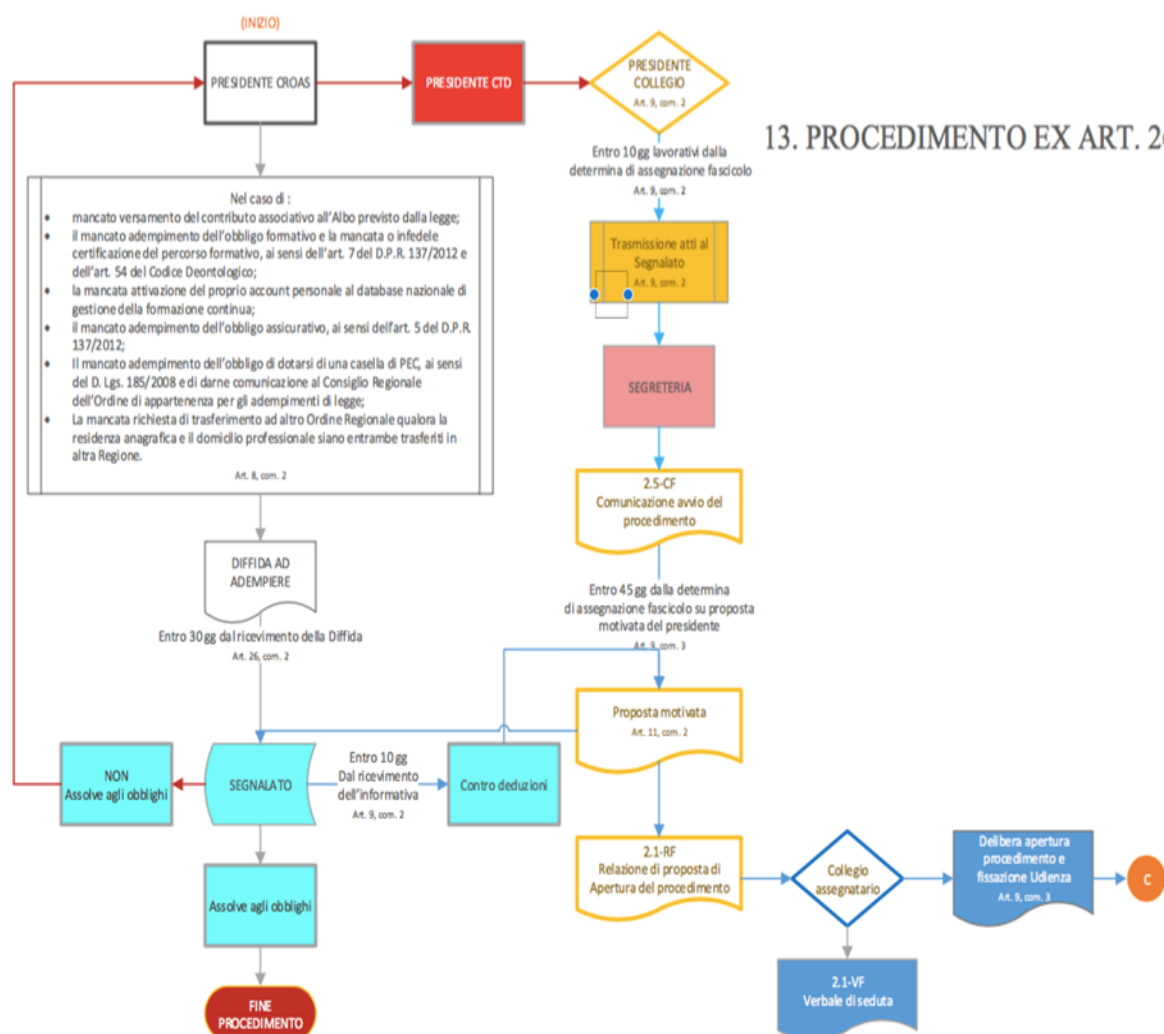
(INIZIO)

PRESIDENTE CROAS

PRESIDENTE CTD

PRESIDENTE COLLEGIO
Art. 9, com. 2

13. PROCEDIMENTO EX ART. 2

Entro 10 gg lavorativi dalla determina di assegnazione fascicolo
Art. 9, com. 2

Nel caso di :
- mancato versamento del contributo associativo all'Albo previsto dalla legge;
- il mancato adempimento dell'obbligo formativo e la mancata o infedele certificazione del percorso formativo, ai sensi dell'art. 7 del D.P.R. 137/2012 e dell'art. 54 del Codice Deontologico;
- la mancata attivazione del proprio account personale al database nazionale di gestione della formazione continua;
- il mancato adempimento dell'obbligo assicurativo, ai sensi dell'art. 5 del D.P.R. 137/2012;
- Il mancato adempimento dell'obbligo di dotarsi di una casella di PEC, ai sensi del D. Lgs. 185/2008 e di darne comunicazione al Consiglio Regionale dell'Ordine di appartenenza per gli adempimenti di legge;
- La mancata richiesta di trasferimento ad altro Ordine Regionale qualora la residenza anagrafica e il domicilio professionale siano entrambe trasferiti in altra Regione.

Art. 8, com. 2

Trasmissione atti al Segnalato
Art. 9, com. 2

SEGRETERIA

2.5-CF
Comunicazione avvio del procedimento

DIFFIDA AD ADEMPIERE

Entro 30 gg dal ricevimento della Diffida
Art. 26, com. 2

Entro 45 gg dalla determina di assegnazione fascicolo su proposta motivata del presidente
Art. 9, com. 3

Proposta motivata
Art. 11, com. 2

NON Assolve agli obblighi

SEGNALATO

Entro 10 gg Dal ricevimento dell'informativa
Art. 9, com. 2

Contro deduzioni

2.1-RF
Relazione di proposta di Apertura del procedimento

Collegio assegnatario

Delibera apertura procedimento e fissazione Udienza
Art. 9, com. 3

C

Assolve agli obblighi

2.1-VF
Verbale di seduta

FINE PROCEDIMENTO